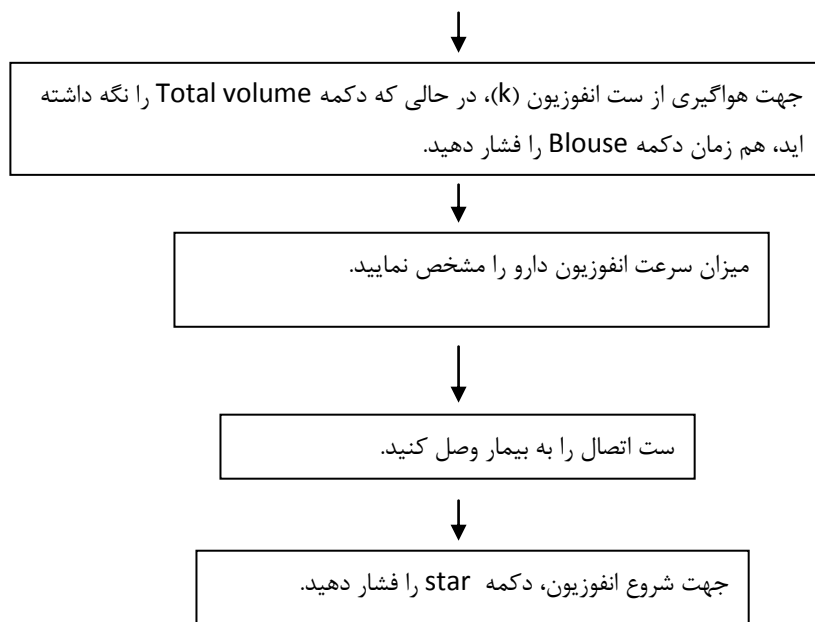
جهت هواگیری از ست انفوزیون (k)، در حالی که دکمه Total volume را نگه داشته اید، هم زمان دکمه Blouse را فشار دهید.

میزان سرعت انفوزیون دارو را مشخص نمایید.

ست اتصال را به بیمار وصل کنید.

جهت شروع انفوزیون، دکمه star را فشار دهید.